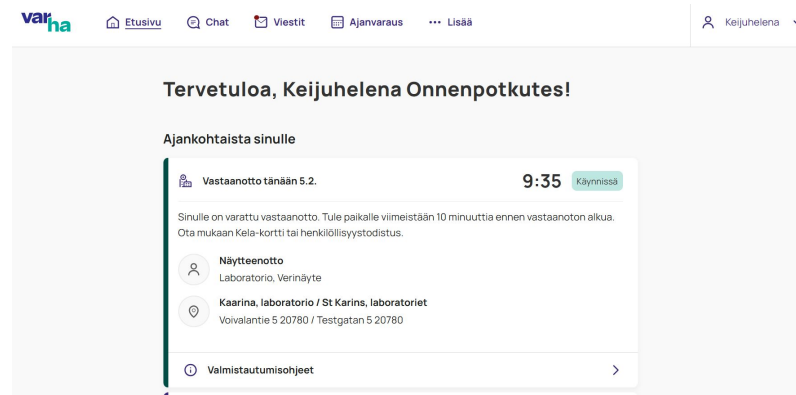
varha

Etusivu Chat Viestit Ajanvaraus ··· Lisää Keijuhelena

Tervetuloa, Keijuhelena Onnenpotkutes!

Ajankohtaista sinulle

Vastaanotto tänään 5.2.

9:35 Käynnissä

Sinulle on varattu vastaanotto. Tule paikalle viimeistään 10 minuuttia ennen vastaanoton alkua. Ota mukaan Kela-kortti tai henkilöllisyystodistus.

Näytteenotto
Laboratorio, Verinäyte

Kaarina, laboratorio / St Karins, laboratoriet
Voivalantie 5 20780 / Testgatan 5 20780

Valmistautumisohjeet